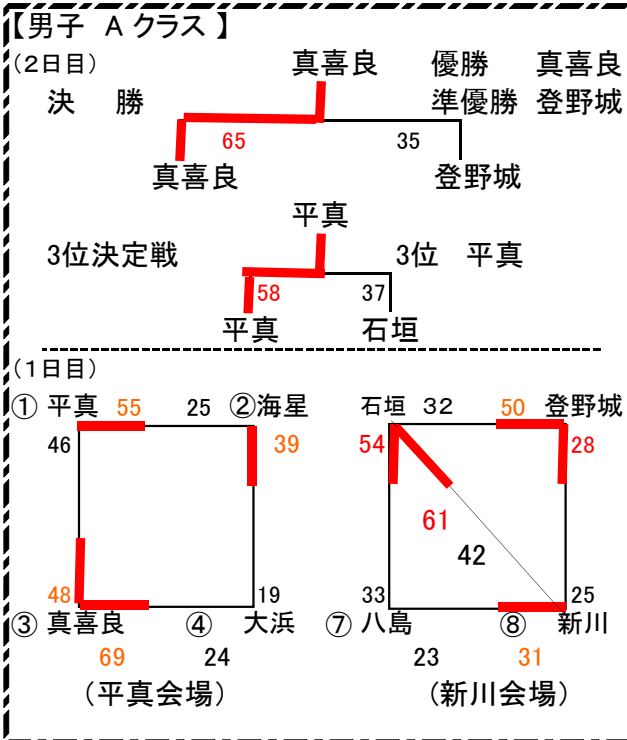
【男子　Ａクラス】

（2日目）

真喜良　　優勝　真喜良
準優勝　登野城

決　勝

65　　35

真喜良　　登野城

平真

3位決定戦　　3位　平真

58　37

平真　石垣

（1日目）

① 平真　55　25　②海星
46　39
48　19
③ 真喜良　④　大浜
69　24
（平真会場）

石垣　32　50　登野城
54　28
61
42
33　25
⑦ 八島　⑧　新川
23　31
（新川会場）